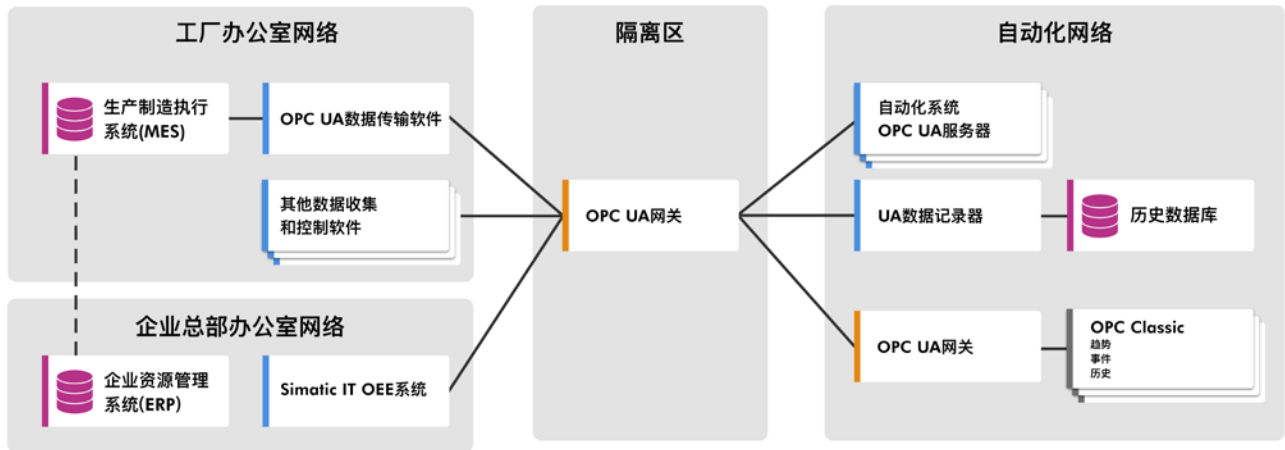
工厂办公室网络

生产制造执行系统(MES)

OPC UA数据传输软件

其他数据收集和控制软件

企业总部办公室网络

企业资源管理系统(ERP)

Simatic IT OEE系统

隔离区

OPC UA网关

自动化网络

自动化系统 OPC UA服务器

UA数据记录器

历史数据库

OPC UA网关

OPC Classic
趋势
事件
历史